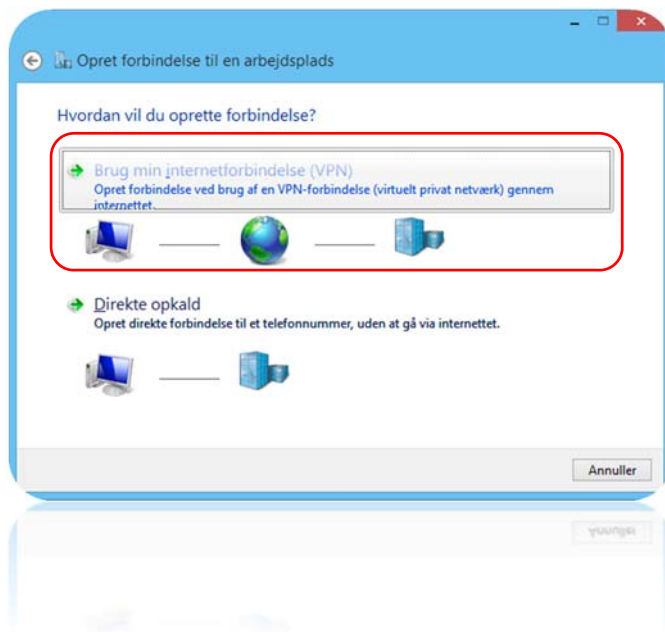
Opret forbindelse til en arbejdsplads

Hvordan vil du oprette forbindelse?

Brug min internetforbindelse (VPN)
Opret forbindelse ved brug af en VPN-forbindelse (virtuelt privat netværk) gennem internettet.

Direkte opkald
Opret direkte forbindelse til et telefonnummer, uden at gå via internettet.

Annuller